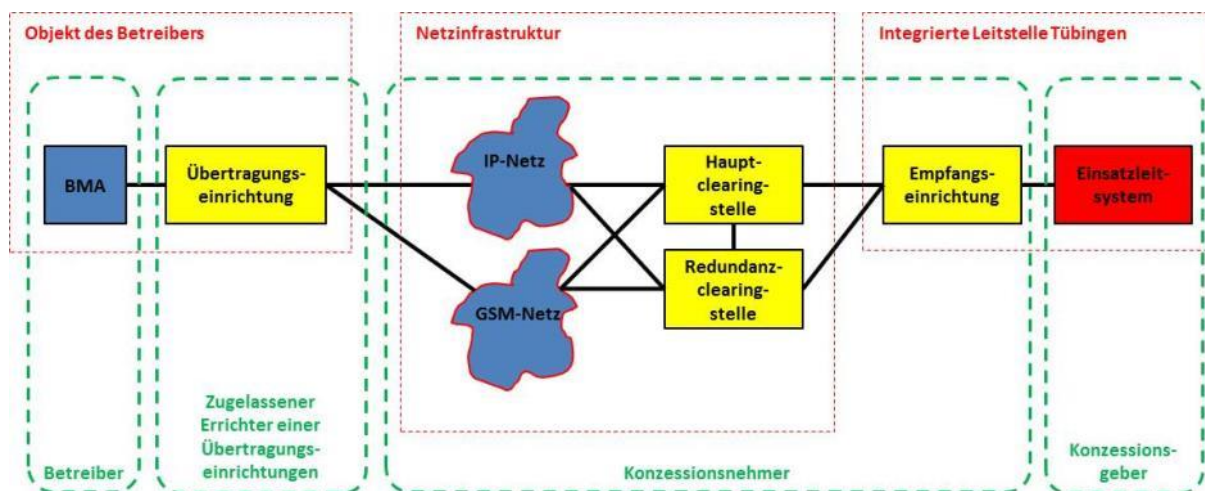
Objekt des Betreibers

Netzinfrastruktur

Integrierte Leitstelle Tübingen

BMA

Übertragungseinrichtung

IP-Netz

GSM-Netz

Hauptclearingstelle

Redundanzclearingstelle

Empfangseinrichtung

Einsatzleitsystem

Betreiber

Zugelassener Errichter einer Übertragungseinrichtungen

Konzessionsnehmer

Konzessionsgeber